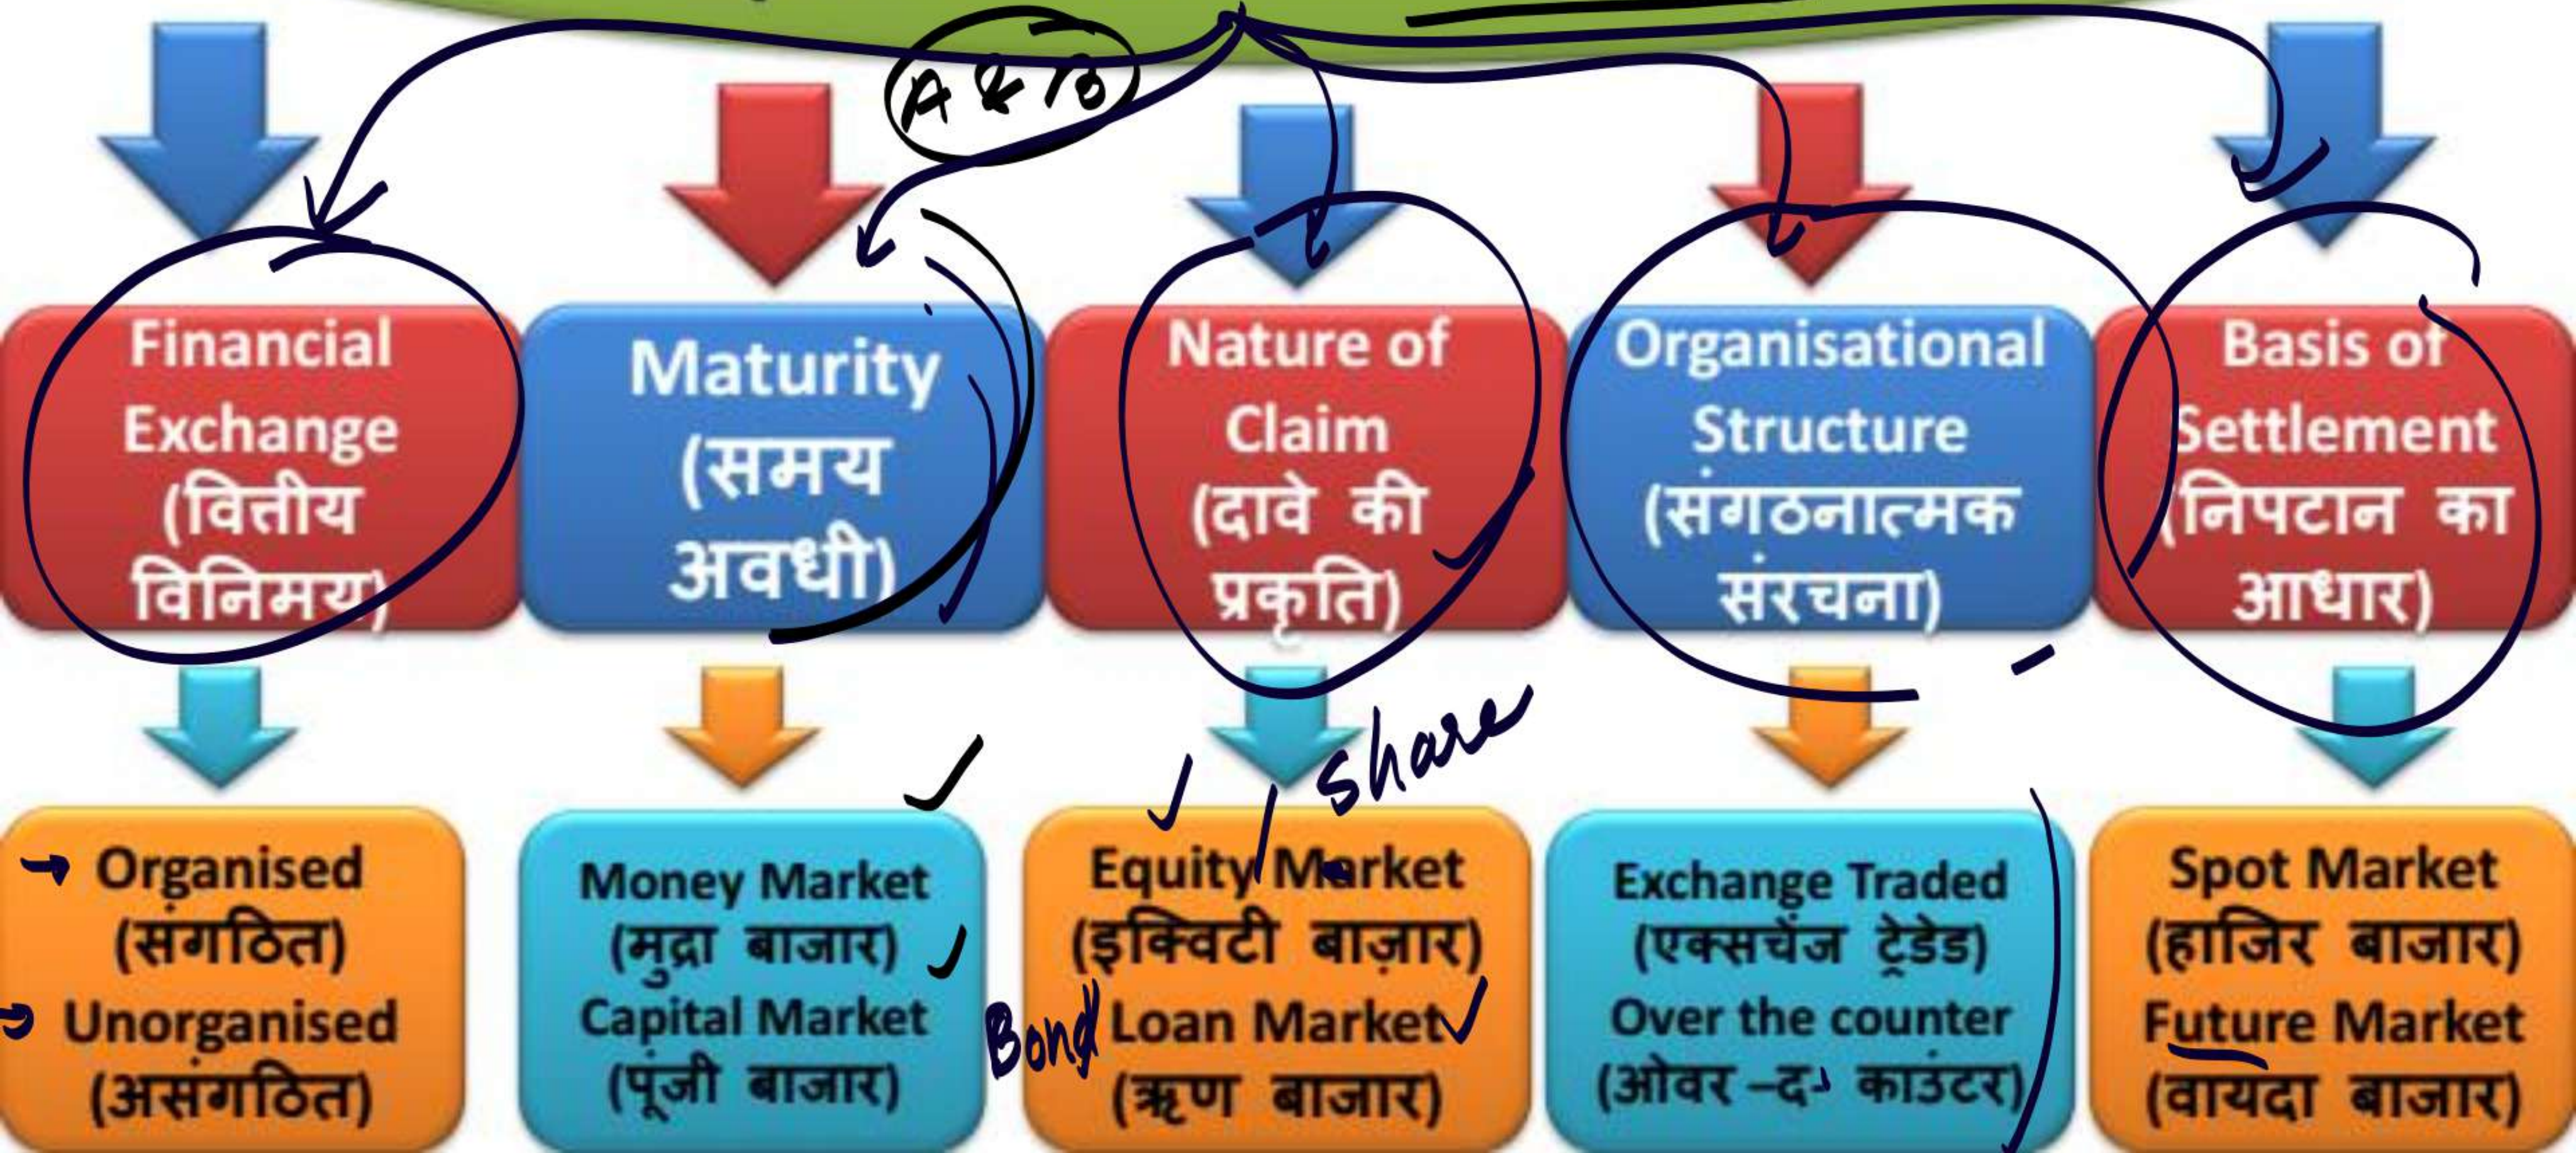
A & B

Financial Exchange (वित्तीय विनिमय)

Maturity (समय अवधी)

Nature of Claim (दावे की प्रकृति)

Organisational Structure (संगठनात्मक संरचना)

Basis of Settlement (निपटान का आधार)

Organised (संगठित)
Unorganised (असंगठित)

Money Market (मुद्रा बाजार)
Capital Market (पूंजी बाजार)

Share
Equity Market (इक्विटी बाज़ार)
Bond Loan Market (ऋण बाजार)

Exchange Traded (एक्सचेंज ट्रेडेड)
Over the counter (ओवर –द काउंटर)

Spot Market (हाजिर बाजार)
Future Market (वायदा बाजार)